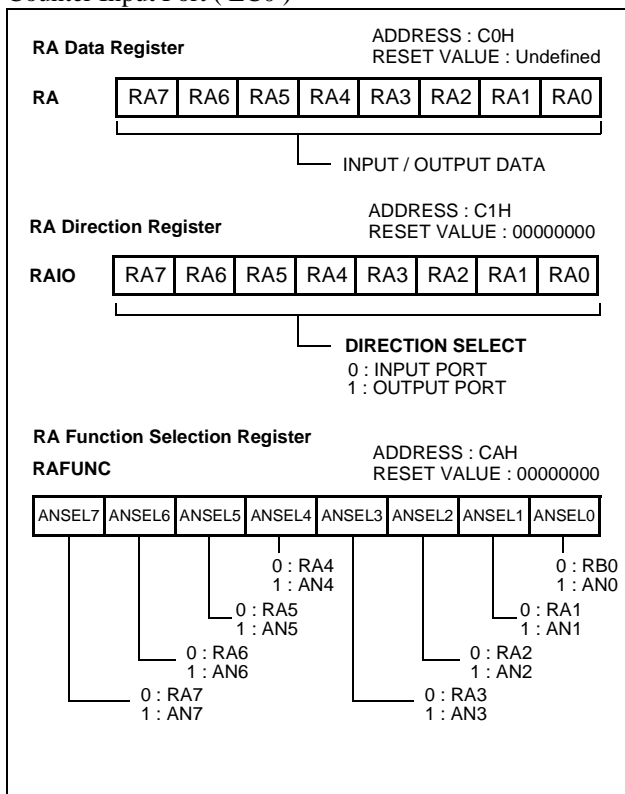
Counter Input Port ( EC0 )

RA Data Register

ADDRESS : C0H
RESET VALUE : Undefined

| RA | RA7 | RA6 | RA5 | RA4 | RA3 | RA2 | RA1 | RA0 |
|---|---|---|---|---|---|---|---|---|

INPUT / OUTPUT DATA

RA Direction Register

ADDRESS : C1H
RESET VALUE : 00000000

| RAIO | RA7 | RA6 | RA5 | RA4 | RA3 | RA2 | RA1 | RA0 |
|---|---|---|---|---|---|---|---|---|

DIRECTION SELECT
0 : INPUT PORT
1 : OUTPUT PORT

RA Function Selection Register

RAFUNC

ADDRESS : CAH
RESET VALUE : 00000000

| ANSEL7 | ANSEL6 | ANSEL5 | ANSEL4 | ANSEL3 | ANSEL2 | ANSEL1 | ANSEL0 |
|---|---|---|---|---|---|---|---|

0 : RA4
1 : AN4

0 : RB0
1 : AN0

0 : RA5
1 : AN5

0 : RA1
1 : AN1

0 : RA6
1 : AN6

0 : RA2
1 : AN2

0 : RA7
1 : AN7

0 : RA3
1 : AN3